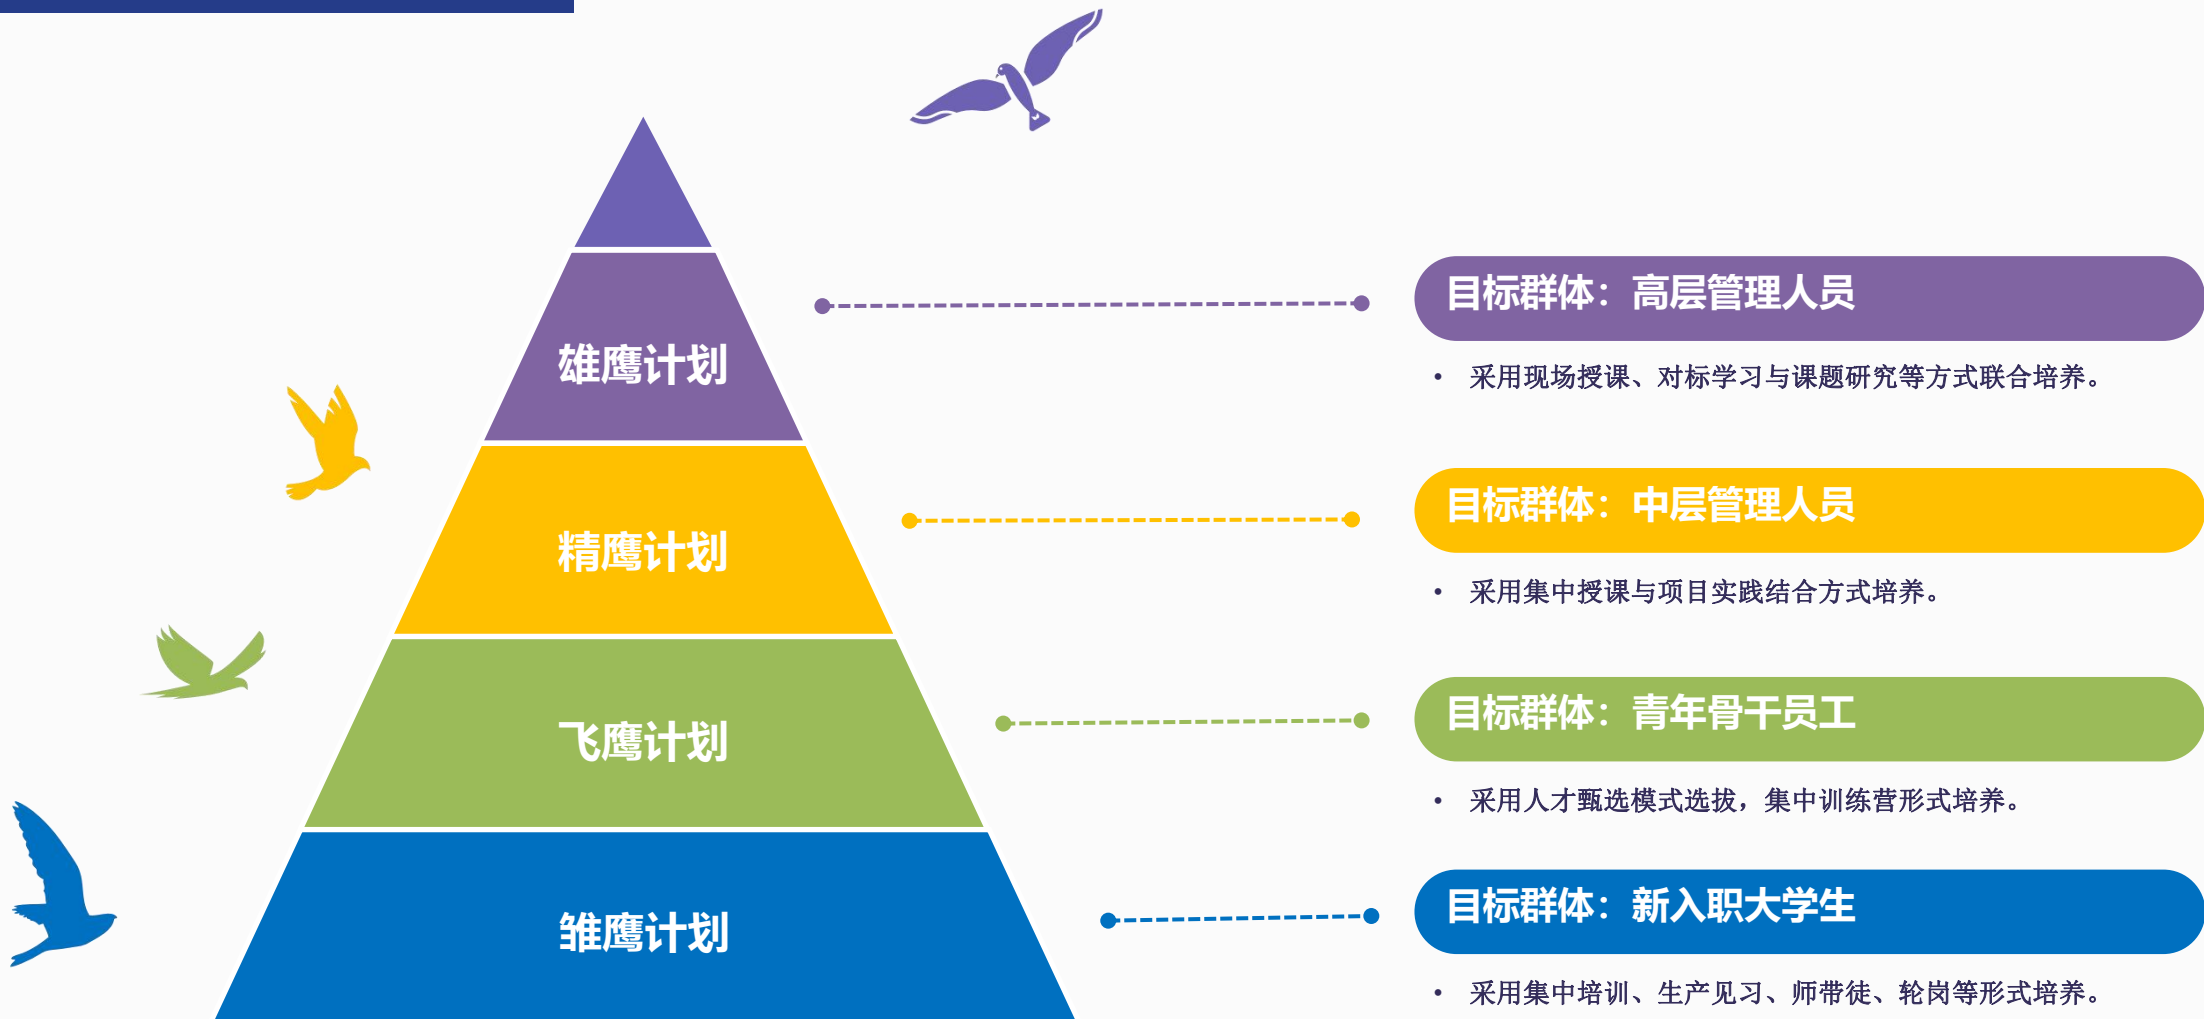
雄鹰计划

精鹰计划

飞鹰计划

雏鹰计划

目标群体：高层管理人员

• 采用现场授课、对标学习与课题研究等方式联合培养。

目标群体：中层管理人员

• 采用集中授课与项目实践结合方式培养。

目标群体：青年骨干员工

• 采用人才甄选模式选拔，集中训练营形式培养。

目标群体：新入职大学生

• 采用集中培训、生产见习、师带徒、轮岗等形式培养。